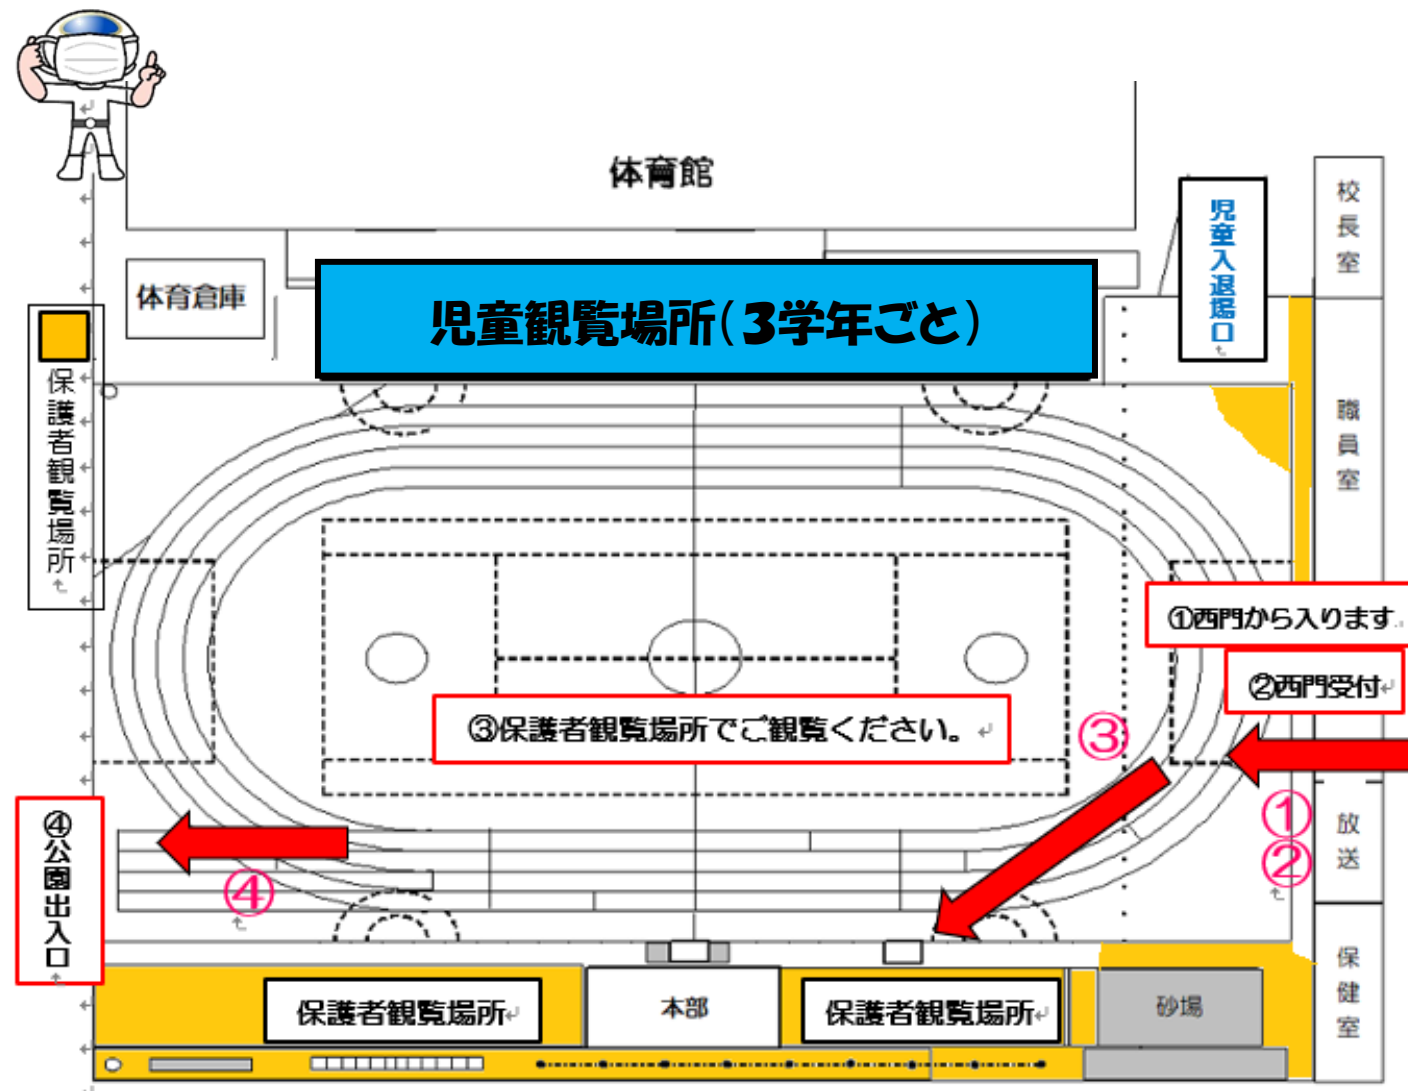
体育館

体育倉庫

児童観覧場所（3学年ごと）

児童入退場口

校長室

職員室

保護者観覧場所

①西門から入ります。

②西門受付

③保護者観覧場所でご観覧ください。

③

①

②

放送

④公園出入口

④

保護者観覧場所

本部

保護者観覧場所

砂場

保健室